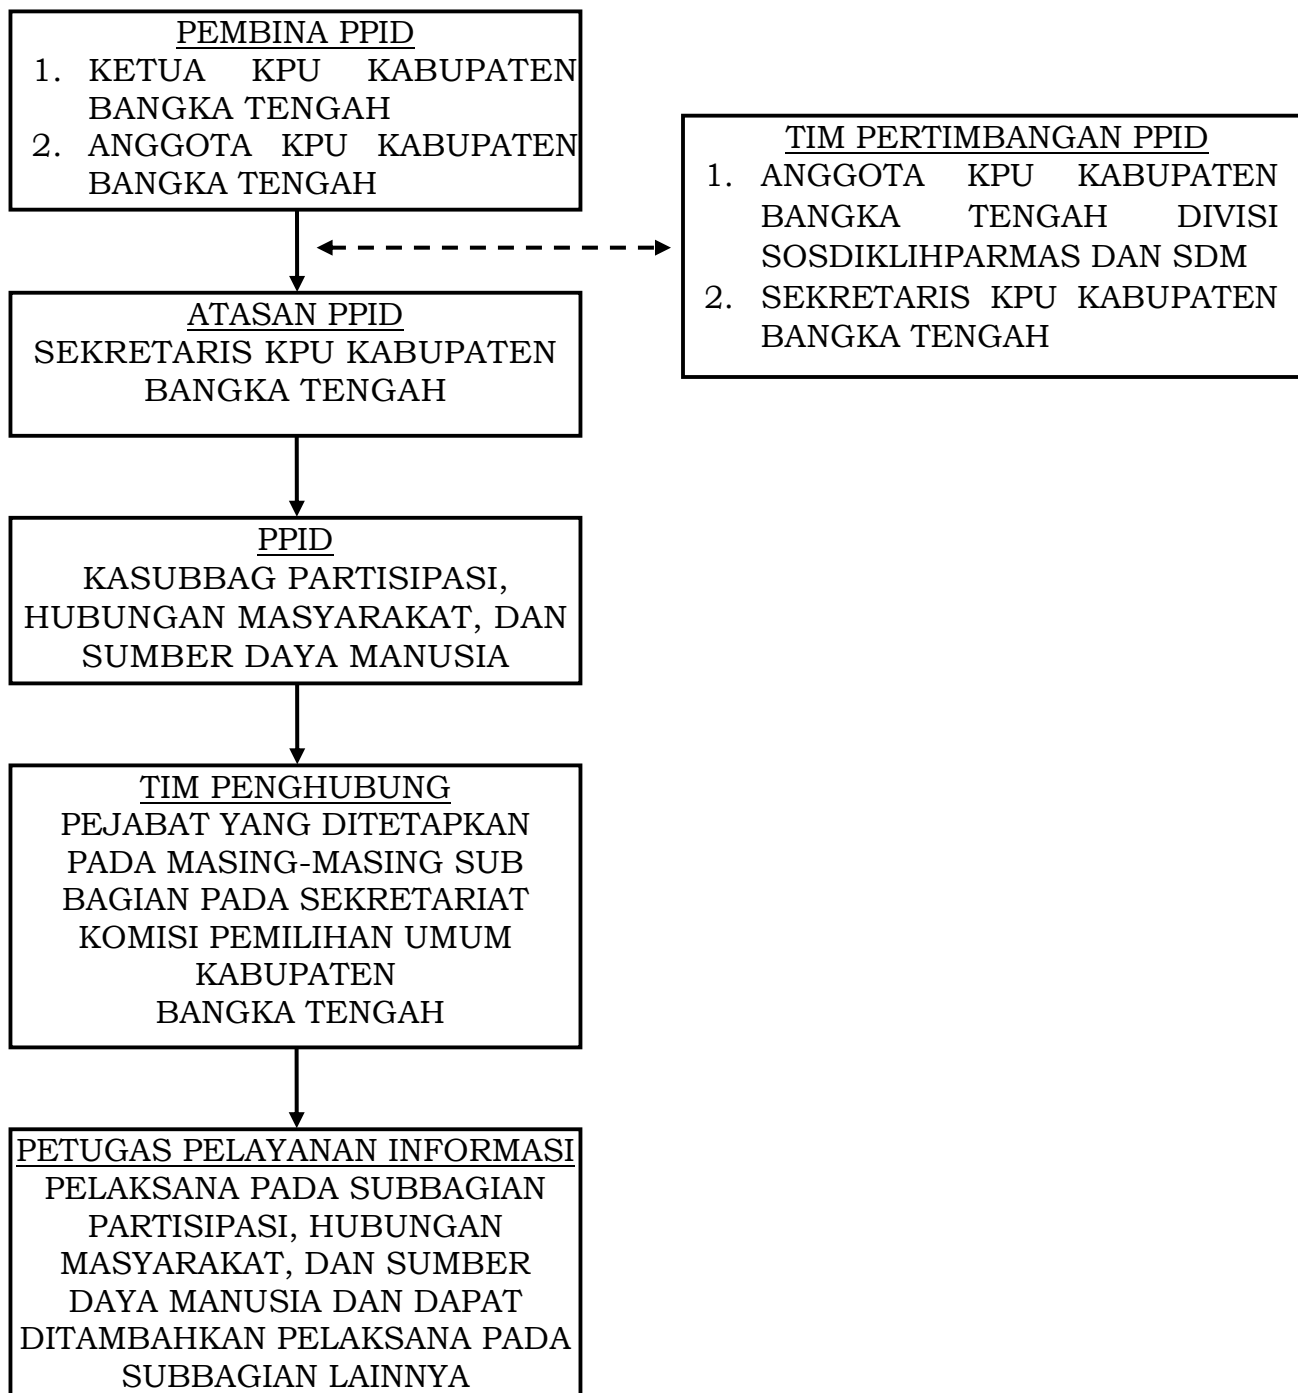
PEMBINA PPID
1. KETUA KPU KABUPATEN BANGKA TENGAH
2. ANGGOTA KPU KABUPATEN BANGKA TENGAH

TIM PERTIMBANGAN PPID
1. ANGGOTA KPU KABUPATEN BANGKA TENGAH DIVISI SOSDIKLIHPARMAS DAN SDM
2. SEKRETARIS KPU KABUPATEN BANGKA TENGAH

ATASAN PPID
SEKRETARIS KPU KABUPATEN BANGKA TENGAH

PPID
KASUBBAG PARTISIPASI, HUBUNGAN MASYARAKAT, DAN SUMBER DAYA MANUSIA

TIM PENGHUBUNG
PEJABAT YANG DITETAPKAN PADA MASING-MASING SUB BAGIAN PADA SEKRETARIAT KOMISI PEMILIHAN UMUM KABUPATEN BANGKA TENGAH

PETUGAS PELAYANAN INFORMASI
PELAKSANA PADA SUBBAGIAN PARTISIPASI, HUBUNGAN MASYARAKAT, DAN SUMBER DAYA MANUSIA DAN DAPAT DITAMBAHKAN PELAKSANA PADA SUBBAGIAN LAINNYA